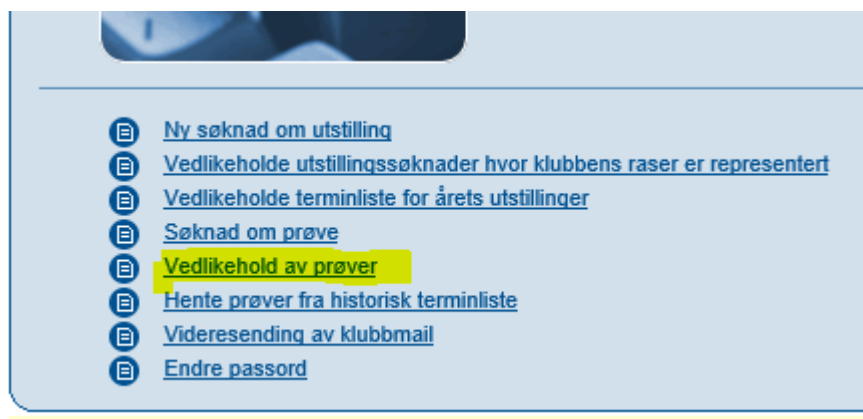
Ny søknad om utstilling
Vedlikeholde utstillingssøknader hvor klubbens raser er representert
Vedlikeholde terminliste for årets utstillinger
Søknad om prøve
Vedlikehold av prøver
Hente prøver fra historisk terminliste
Videresending av klubbmail
Endre passord